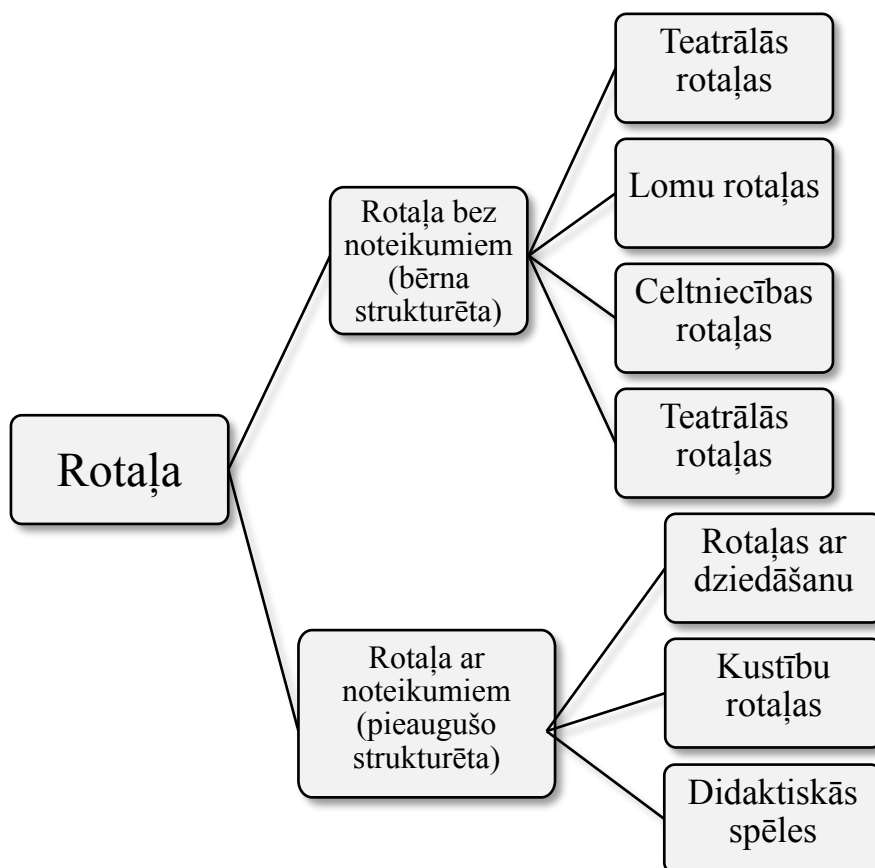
Rotaļa

Rotaļa bez noteikumiem (bērna strukturēta)

Teatrālās rotaļas

Lomu rotaļas

Celtniecības rotaļas

Teatrālās rotaļas

Rotaļa ar noteikumiem (pieaugušo strukturēta)

Rotaļas ar dziedāšanu

Kustību rotaļas

Didaktiskās spēles